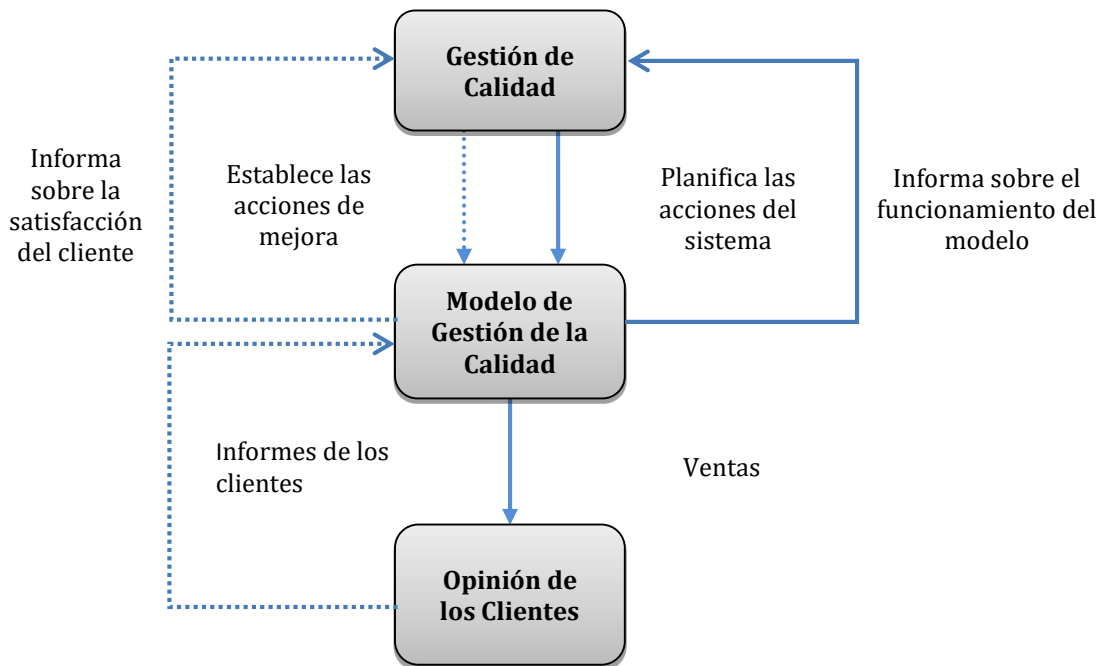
Gestión de Calidad

Informa sobre la satisfacción del cliente

Establece las acciones de mejora

Planifica las acciones del sistema

Informa sobre el funcionamiento del modelo

Modelo de Gestión de la Calidad

Informes de los clientes

Ventas

Opinión de los Clientes